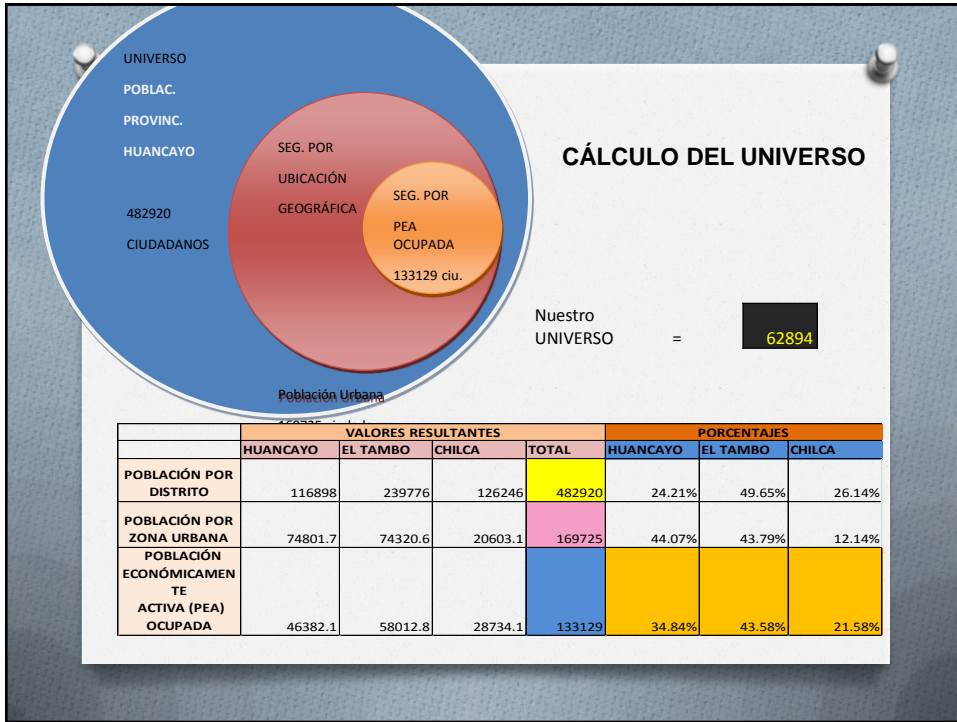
UNIVERSO

POBLAC.

PROVINC.

HUANCAYO

482920

CIUDADANOS

SEG. POR

UBICACIÓN

GEOGRÁFICA

SEG. POR

PEA

OCUPADA

133129 ciu.

CÁLCULO DEL UNIVERSO

Nuestro UNIVERSO =

62894

Población Urbana

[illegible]

| | VALORES RESULTANTES | | | | PORCENTAJES | | |
|---|---|---|---|---|---|---|---|
| | HUANCAYO | EL TAMBO | CHILCA | TOTAL | HUANCAYO | EL TAMBO | CHILCA |
| POBLACIÓN POR DISTRITO | 116898 | 239776 | 126246 | 482920 | 24.21% | 49.65% | 26.14% |
| POBLACIÓN POR ZONA URBANA | 74801.7 | 74320.6 | 20603.1 | 169725 | 44.07% | 43.79% | 12.14% |
| POBLACIÓN ECONÓMICAMENTE ACTIVA (PEA) OCUPADA | 46382.1 | 58012.8 | 28734.1 | 133129 | 34.84% | 43.58% | 21.58% |